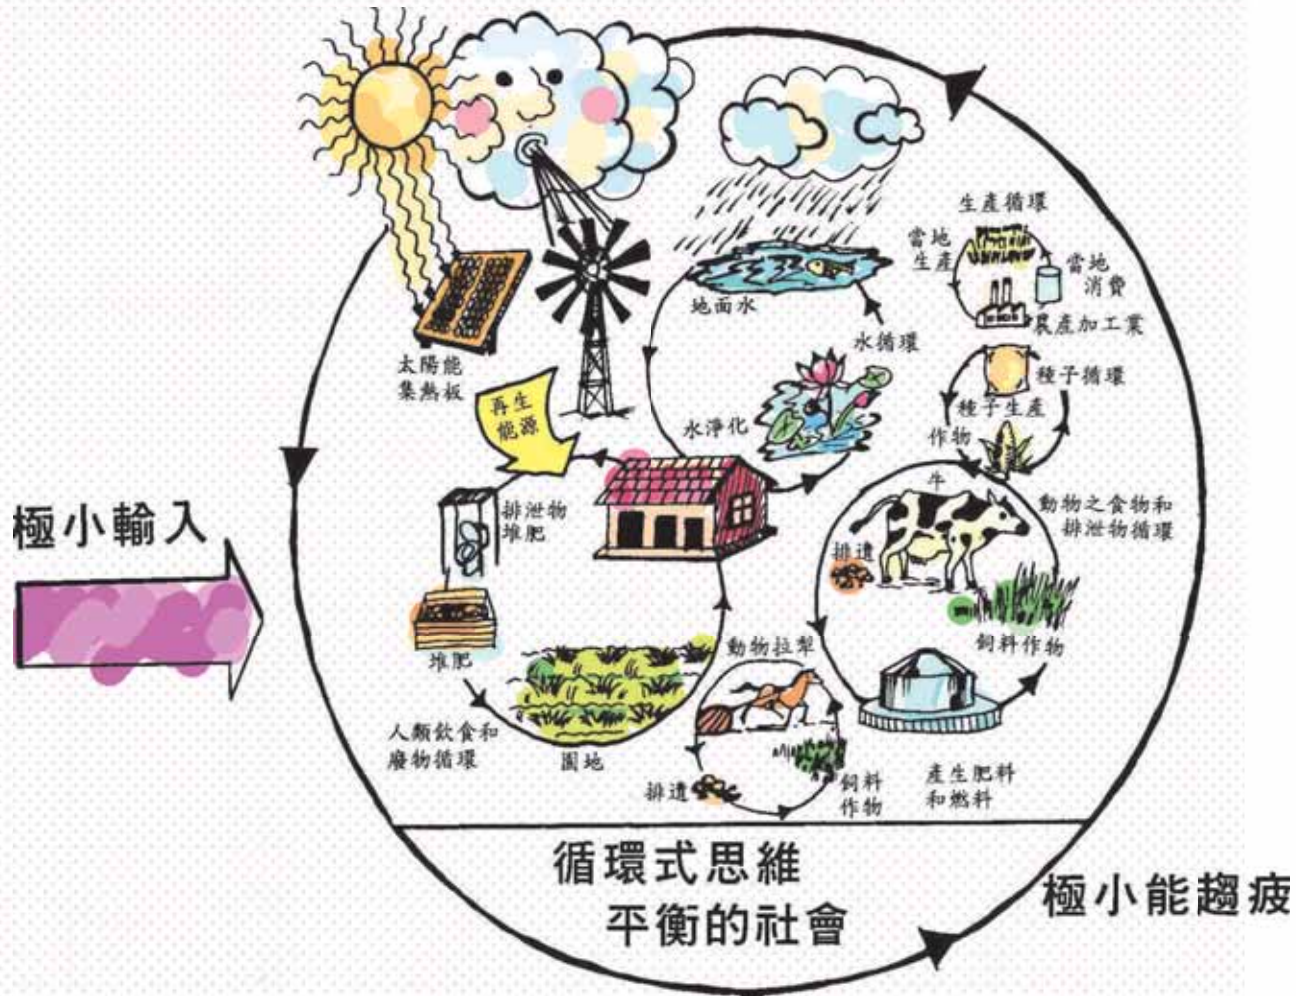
極小輸入

太陽能集熱板

再生能源

地面水

水循環

水淨化

生產循環

當地生產

當地消費

農產加工業

種子循環

種子生產

作物

牛

動物之食物和排泄物循環

排遺

飼料作物

排泄物堆肥

堆肥

人類飲食和廢物循環

園地

動物拉犁

排遺

飼料作物

產生肥料和燃料

循環式思維
平衡的社會

極小能趨疲